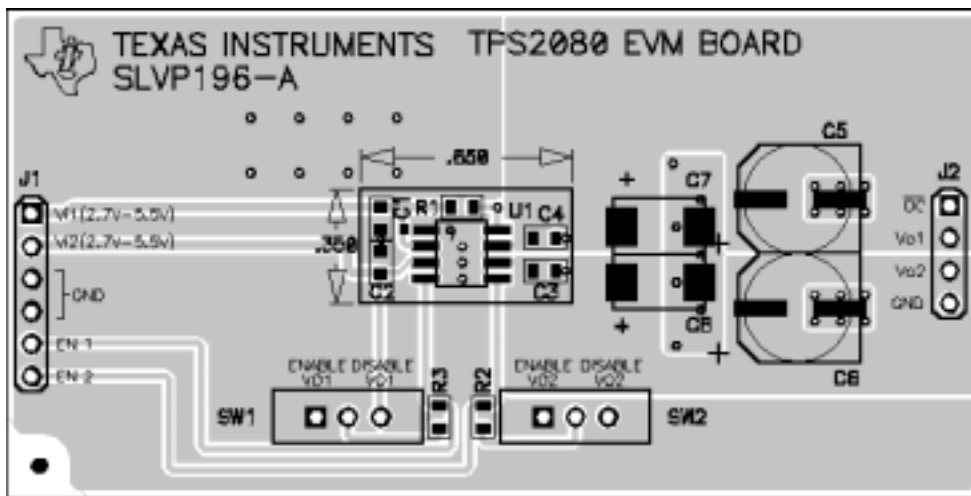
TEXAS INSTRUMENTS TPS2080 EVM BOARD
SLVP196-A

.650

J1
Vi1(2.7V–5.5V)
Vi2(2.7V–5.5V)
GND
EN 1
EN 2

.350

R1
U1
C4
C2
C3

+
C7
+
C6
+
+

C5
C8

J2
OC
Vo1
Vo2
GND

ENABLE DISABLE
VO1 VO1
R3
R2
ENABLE DISABLE
VO2 VO2

SW1
SW2